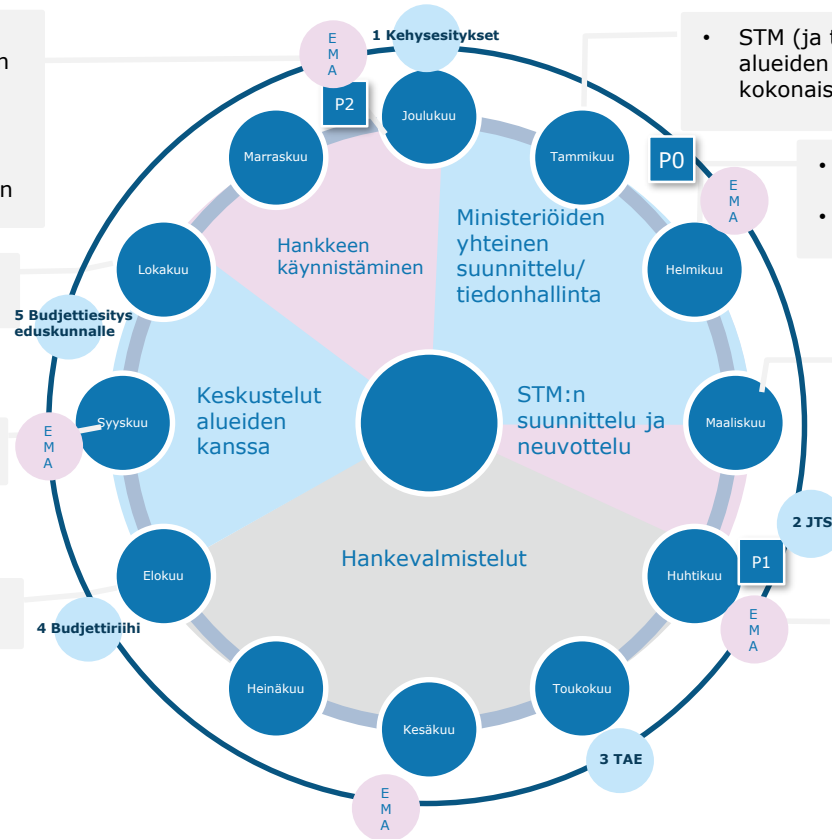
n

n

1 Kehysesitykset

E
M
A

P2

Joulukuu

• STM (ja t
alueiden
kokonais

Tammikuu

P0

•

•

E
M
A

Marraskuu

Hankkeen käynnistäminen

Ministeriöiden yhteinen suunnittelu/ tiedonhallinta

Lokakuu

Helmikuu

5 Budjettiesitys eduskunnalle

Keskustelut alueiden kanssa

STM:n suunnittelu ja neuvottelu

E
M
A

Syyskuu

Maaliskuu

2 JTS

Hankevalmistelut

Elokuu

Huhtikuu

P1

4 Budjettiriihi

E
M
A

Heinäkuu

Toukokuu

Kesäkuu

3 TAE

E
M
A